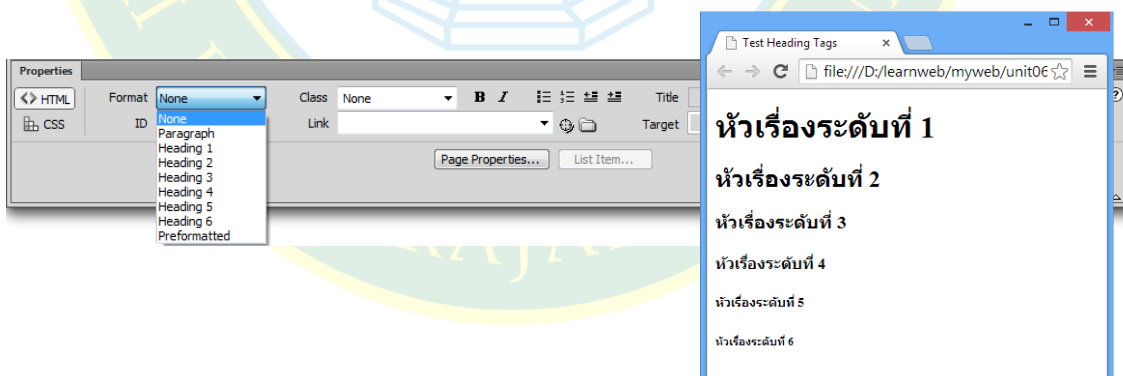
Properties

HTML
CSS

Format None
ID

None
Paragraph
Heading 1
Heading 2
Heading 3
Heading 4
Heading 5
Heading 6
Preformatted

Class None
Link

B I

Title
Target

Page Properties...
List Item...

Test Heading Tags ×

file:///D:/learnweb/myweb/unit06

หัวเรื่องระดับที่ 1

หัวเรื่องระดับที่ 2

หัวเรื่องระดับที่ 3

หัวเรื่องระดับที่ 4

หัวเรื่องระดับที่ 5

หัวเรื่องระดับที่ 6